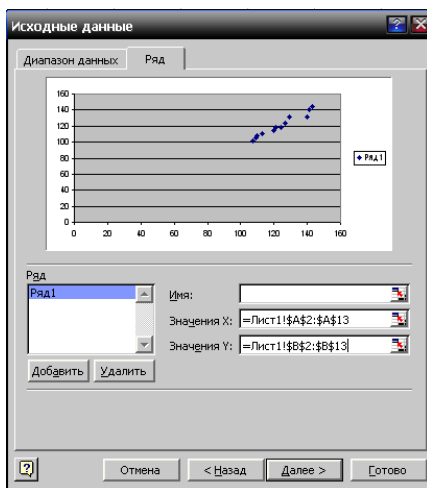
Исходные данные

Диапазон данных | Ряд

160
140
120
100
80
60
40
20
0
0 20 40 60 80 100 120 140 160

Ряд1

Ряд
Ряд1

Имя:
Значения X: =Лист1!$A$2:$A$13
Значения Y: =Лист1!$B$2:$B$13

Добавить Удалить

Отмена < Назад Далее > Готово